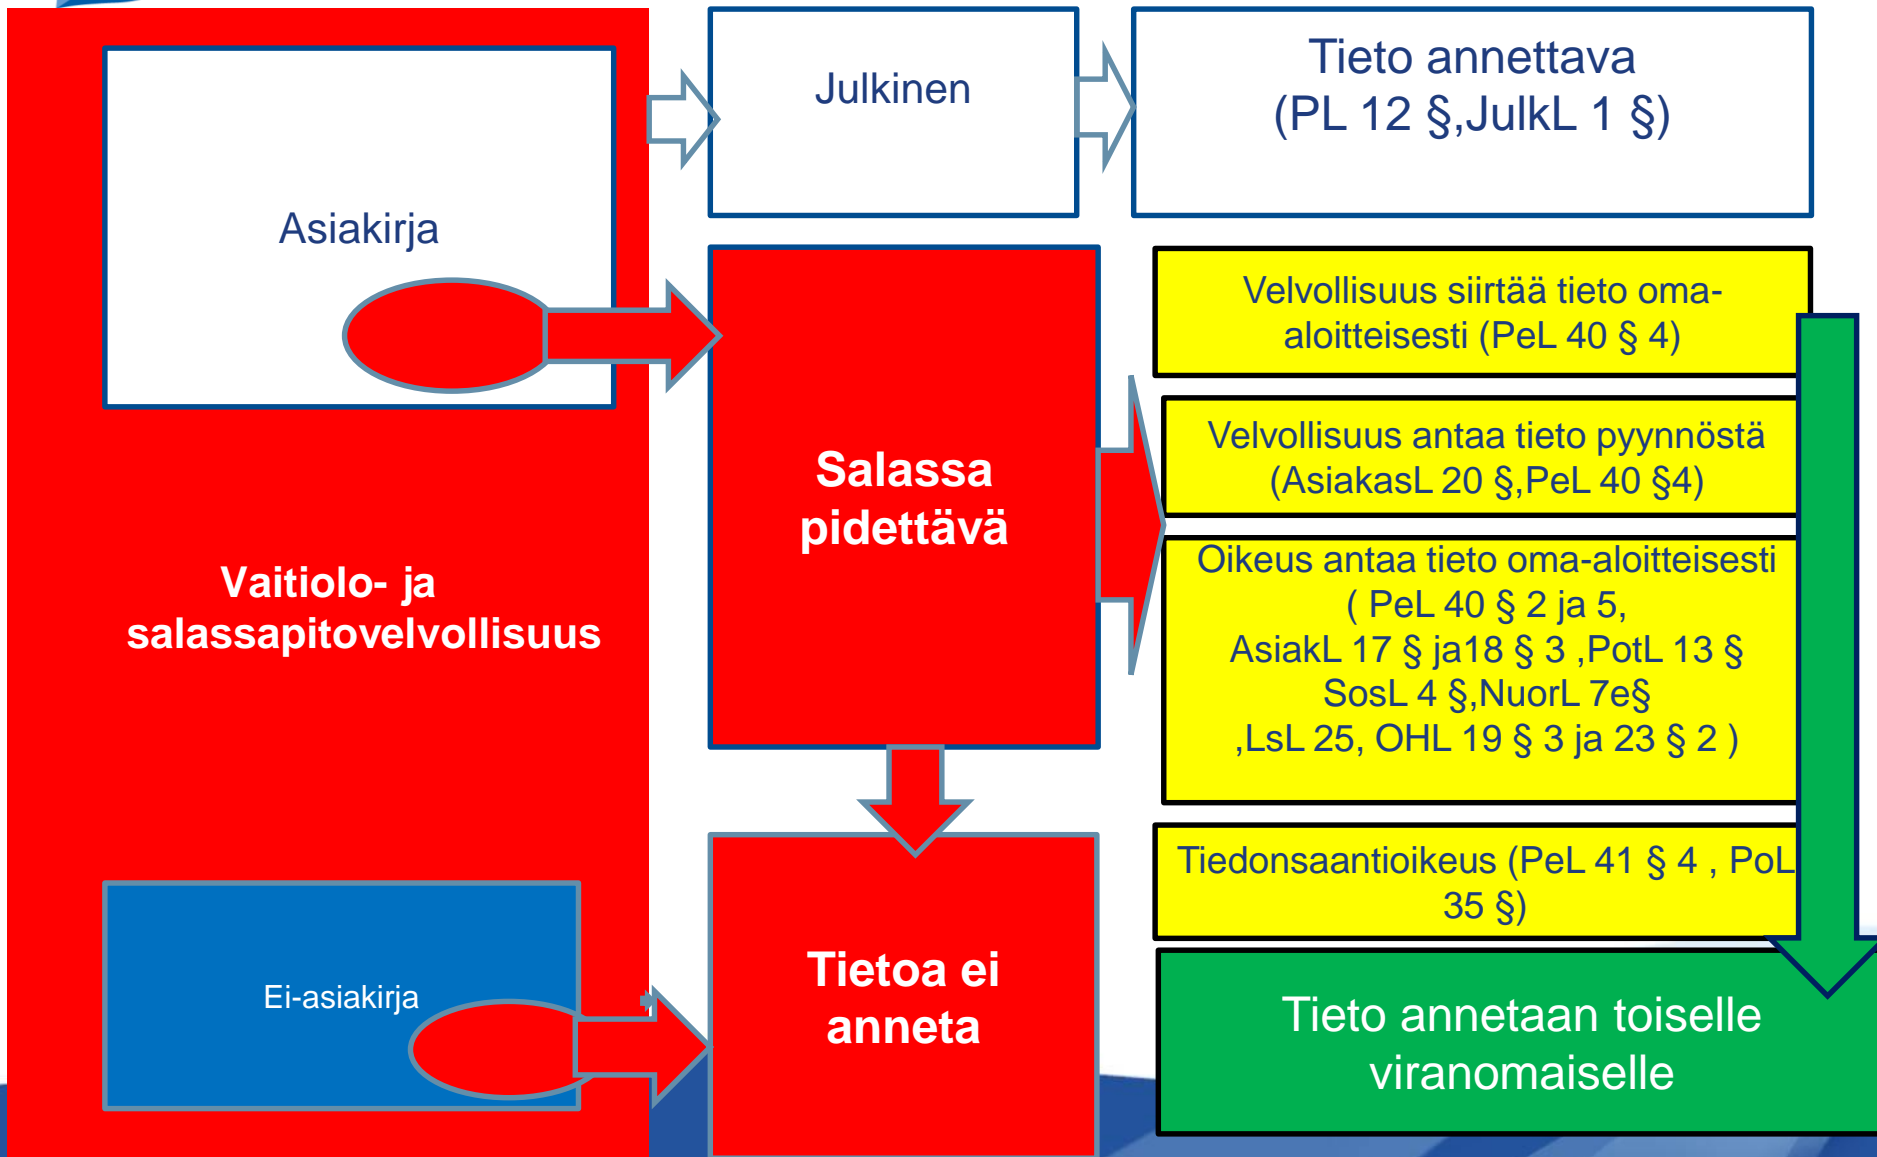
Asiakirja

Julkinen

Tieto annettava (PL 12 §,JulkL 1 §)

Salassa pidettävä

Velvollisuus siirtää tieto oma-aloitteisesti (PeL 40 § 4)

Velvollisuus antaa tieto pyynnöstä (AsiakasL 20 §,PeL 40 §4)

Oikeus antaa tieto oma-aloitteisesti ( PeL 40 § 2 ja 5, AsiakL 17 § ja18 § 3 ,PotL 13 § SosL 4 §,NuorL 7e§ ,LsL 25, OHL 19 § 3 ja 23 § 2 )

Vaitiolo- ja salassapitovelvollisuus

Tiedonsaantioikeus (PeL 41 § 4 , PoL 35 §)

Ei-asiakirja

Tietoa ei anneta

Tieto annetaan toiselle viranomaiselle